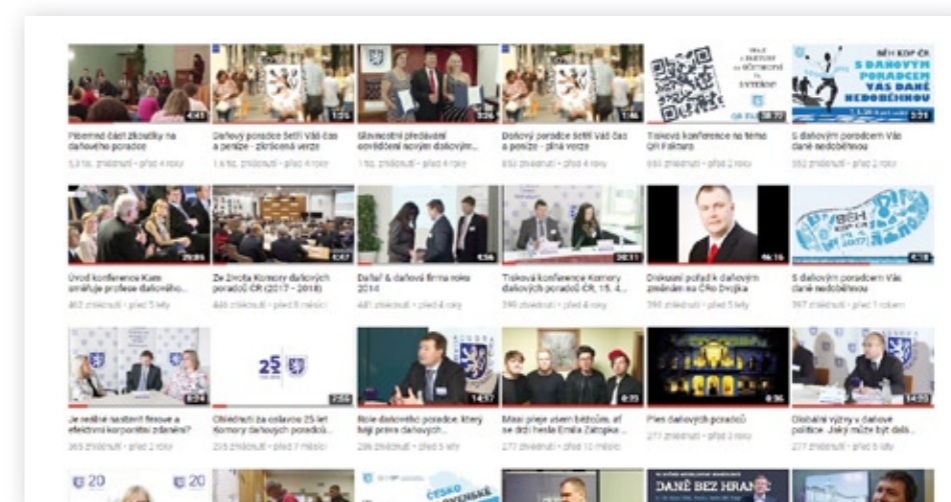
4:41
Písemná část zkoušky na daňového poradce
5,8 tis. zhlédnutí • před 4 roky

1:25
Daňový poradce šetří Váš čas a peníze - zkrácená verze
1,6 tis. zhlédnutí • před 4 roky

Slavnostní předávání osvědčení novým daňovým...
1 tis. zhlédnutí • před 4 roky

1:46
Daňový poradce šetří Váš čas a peníze - plná verze
852 zhlédnutí • před 4 roky

Tisková konference na téma QR Faktura
660 zhlédnutí • před 2 roky

BĚH KDP ČR
S DAŇOVÝM PORADCEM VÁS DANĚ NEDOBĚHNOU
3:21
S daňovým poradcem Vás daně nedoběhnou
552 zhlédnutí • před 2 roky

Úvod konference Kam směřuje profese daňového...
462 zhlédnutí • před 5 lety

Ze života Komory daňových poradců ČR (2017 - 2018)
445 zhlédnutí • před 8 měsíci

Daňař & daňová firma roku 2014
481 zhlédnutí • před 4 roky

Tisková konference Komory daňových poradců ČR, 15. 4....
390 zhlédnutí • před 4 roky

Diskusní pohled k daňovým změnám na ČRo Dvojka
390 zhlédnutí • před 5 lety

BĚH KDP ČR 2017
S daňovým poradcem Vás daně nedoběhnou
357 zhlédnutí • před 1 rokem

Je možné sestavit férové a efektivní korporátní zdanění?
365 zhlédnutí • před 2 roky

25
Ohlédnutí za oslavou 25 let Komory daňových poradců...
205 zhlédnutí • před 7 měsíci

14:57
Role daňového poradce, který hájí práva daňových...
286 zhlédnutí • před 5 lety

Mezi piloty všech běžců, ať se dbá hesla Emila Zátopka ...
277 zhlédnutí • před 10 měsíci

6:36
Ples daňových poradců
277 zhlédnutí • před 3 roky

14:00
Globální výzvy v daňové politice. Jaký může být dals...
277 zhlédnutí • před 5 lety

20
20
ČESKO SLOVENSKÉ
DANĚ BEZ HRANIC